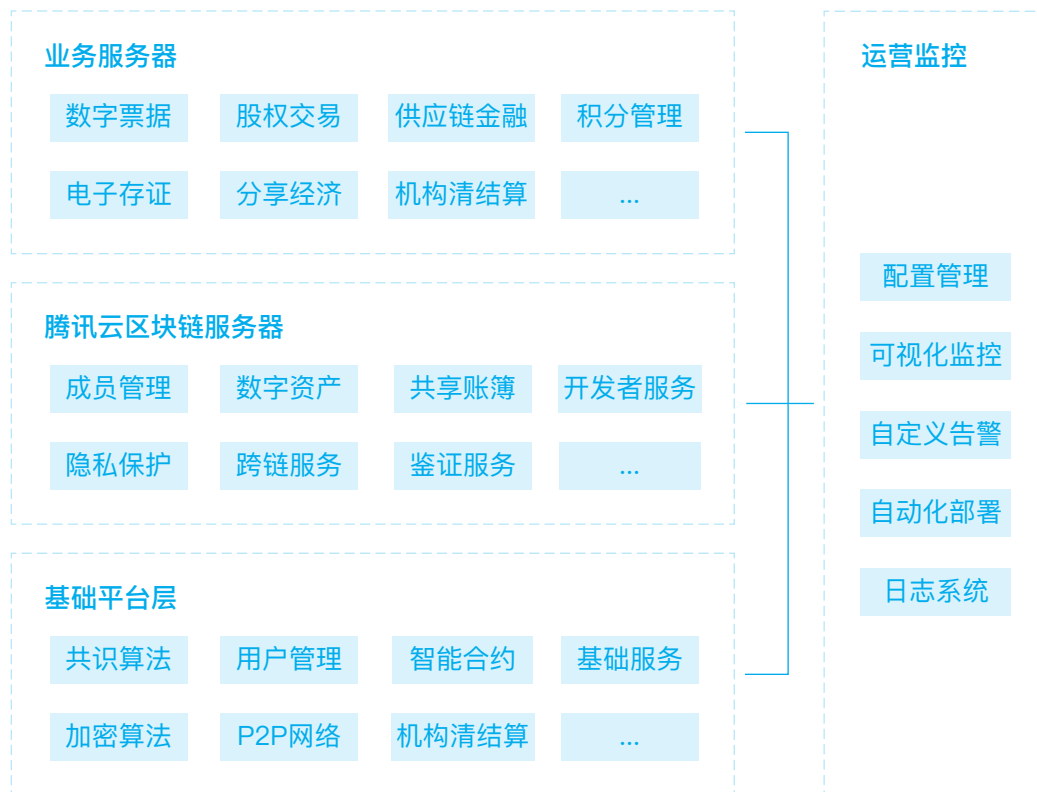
业务服务器

| 数字票据 | 股权交易 | 供应链金融 | 积分管理 |
|---|---|---|---|
| 电子存证 | 分享经济 | 机构清结算 | ... |

腾讯云区块链服务器

| 成员管理 | 数字资产 | 共享账簿 | 开发者服务 |
|---|---|---|---|
| 隐私保护 | 跨链服务 | 鉴证服务 | ... |

基础平台层

| 共识算法 | 用户管理 | 智能合约 | 基础服务 |
|---|---|---|---|
| 加密算法 | P2P网络 | 机构清结算 | ... |

运营监控

配置管理

可视化监控

自定义告警

自动化部署

日志系统